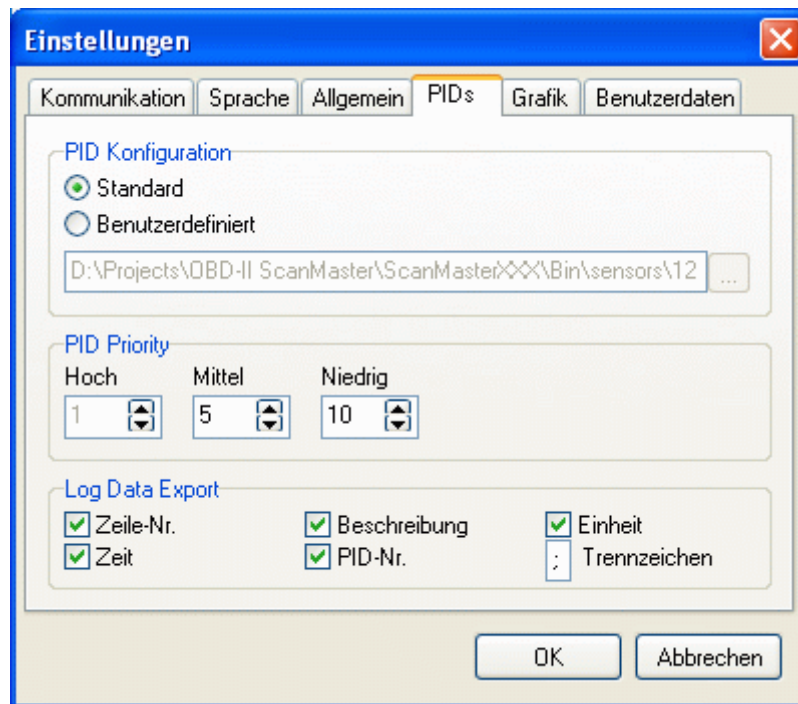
Einstellungen

Kommunikation | Sprache | Allgemein | PIDs | Grafik | Benutzerdaten

PID Konfiguration
Standard
Benutzerdefiniert
D:\Projects\OBD-II ScanMaster\ScanMasterXXX\Bin\sensors\12 ...

PID Priority
Hoch 1
Mittel 5
Niedrig 10

Log Data Export
Zeile-Nr.
Beschreibung
Einheit
Zeit
PID-Nr.
; Trennzeichen

OK
Abbrechen